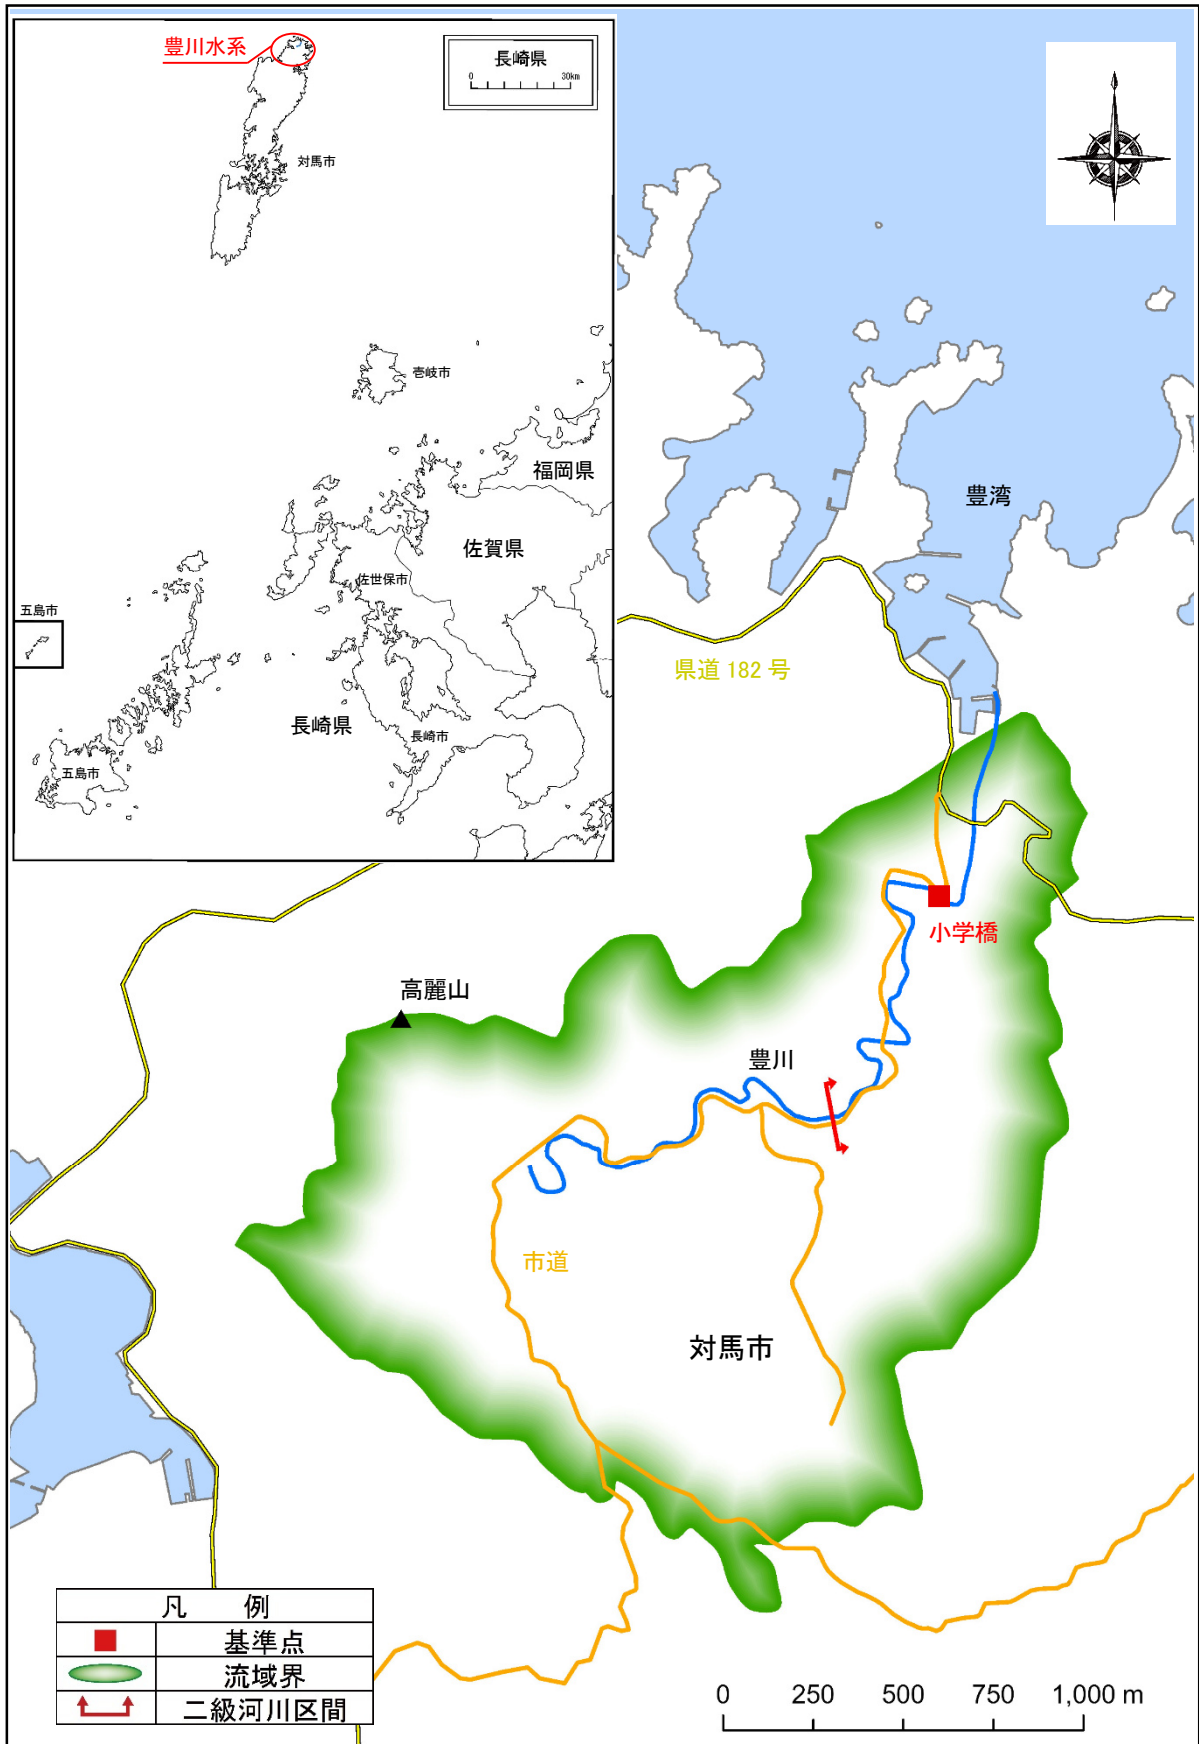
豊川水系

長崎県
0 30km

対馬市

壱岐市

福岡県

佐賀県

佐世保市

五島市

長崎県

長崎市

五島市

豊湾

県道 182 号

小学橋

高麗山

豊川

市道

対馬市

| 凡　例 | |
|---|---|
| | 基準点 |
| | 流域界 |
| | 二級河川区間 |

0 250 500 750 1,000 m